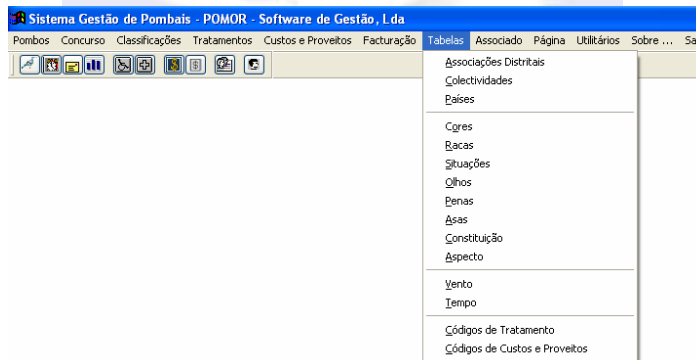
Sistema Gestão de Pombais - POMOR - Software de Gestão, Lda

Pombos Concurso Classificações Tratamentos Custos e Proveitos Facturação Tabelas Associado Página Utilitários Sobre ... Sa

Associações Distritais
Colectividades
Países

Cores
Racas
Situações
Olhos
Penas
Asas
Constituição
Aspecto

Vento
Tempo

Códigos de Tratamento
Códigos de Custos e Proveitos